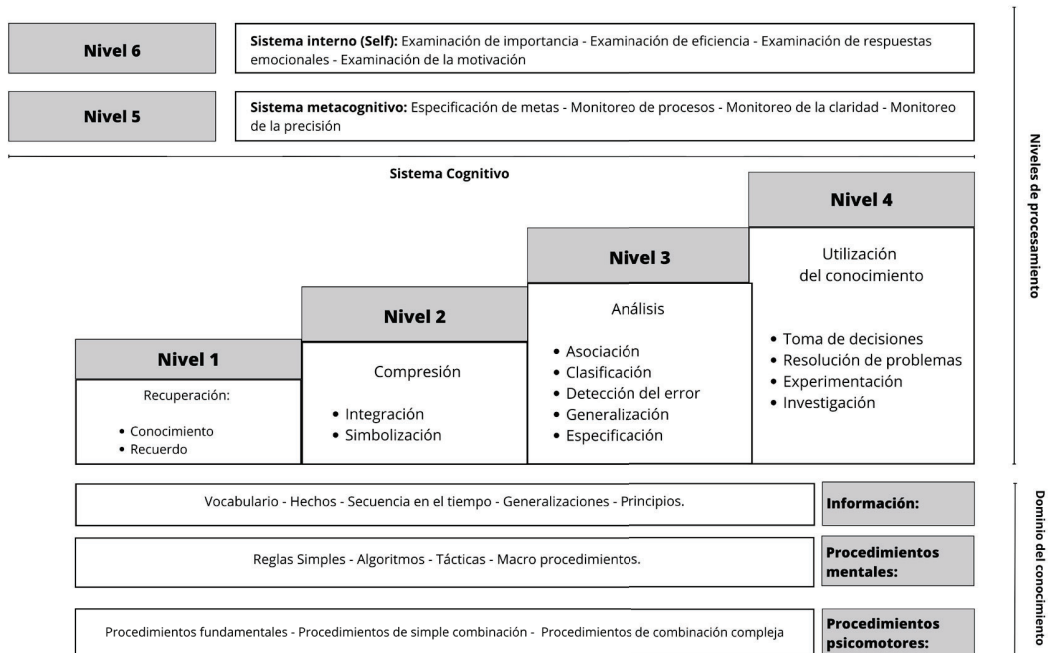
Nivel 6

**Sistema interno (Self):** Examinación de importancia - Examinación de eficiencia - Examinación de respuestas emocionales - Examinación de la motivación

Nivel 5

**Sistema metacognitivo:** Especificación de metas - Monitoreo de procesos - Monitoreo de la claridad - Monitoreo de la precisión

Niveles de procesamiento

Sistema Cognitivo

Nivel 1

Recuperación:

• Conocimiento
• Recuerdo

Nivel 2

Compresión

• Integración
• Simbolización

Nivel 3

Análisis

• Asociación
• Clasificación
• Detección del error
• Generalización
• Especificación

Nivel 4

Utilización del conocimiento

• Toma de decisiones
• Resolución de problemas
• Experimentación
• Investigación

Vocabulario - Hechos - Secuencia en el tiempo - Generalizaciones - Principios.

Información:

Reglas Simples - Algoritmos - Tácticas - Macro procedimientos.

Procedimientos mentales:

Procedimientos fundamentales - Procedimientos de simple combinación - Procedimientos de combinación compleja

Procedimientos psicomotores:

Dominio del conocimiento